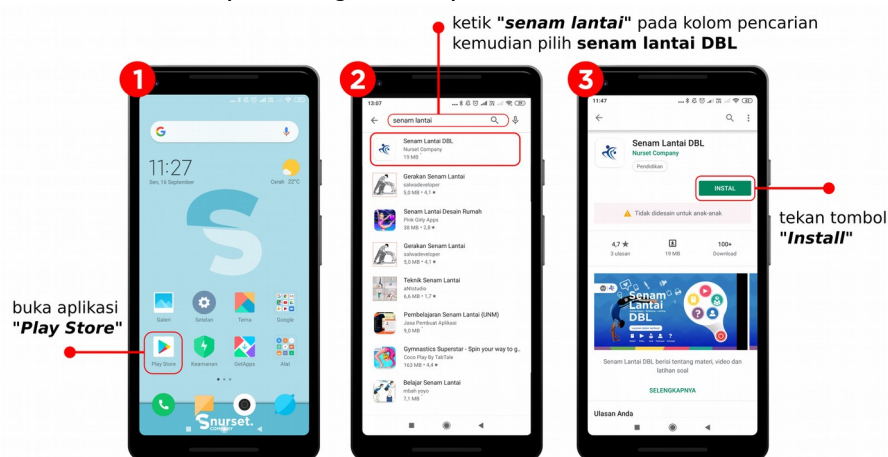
ketik "senam lantai" pada kolom pencarian kemudian pilih senam lantai DBL

1

11:27
Sen, 16 September
Cerah 22°C

Galeri
Setelan
Tema
Google

buka aplikasi "Play Store"

Play Store
Keamanan
GetApps
Alat

Snurset.

2

13:07
senam lantai

Senam Lantai DBL
Nurset Company
19 MB

Gerakan Senam Lantai
salwadeveloper
5,0 MB • 4,1 ★

Senam Lantai Desain Rumah
Pink Girly Apps
38 MB • 2,8 ★

Gerakan Senam Lantai
salwadeveloper
5,0 MB • 4,1 ★

Teknik Senam Lantai
aNUstudio
6,6 MB • 1,7 ★

Pembelajaran Senam Lantai (UNM)
Jasa Pembuat Aplikasi
9,0 MB

Gymnastics Superstar - Spin your way to g...
Coco Play By TabTale
163 MB • 4,4 ★

Belajar Senam Lantai
mbah yoyo
7,1 MB

3

11:47

Senam Lantai DBL
Nurset Company
Pendidikan

INSTAL

tekan tombol "Install"

Tidak didesain untuk anak-anak

4,7 ★
3 ulasan
19 MB
100+
Download

Senam Lantai DBL

Senam Lantai DBL berisi tentang materi, video dan latihan soal

SELENGKAPNYA

Ulasan Anda